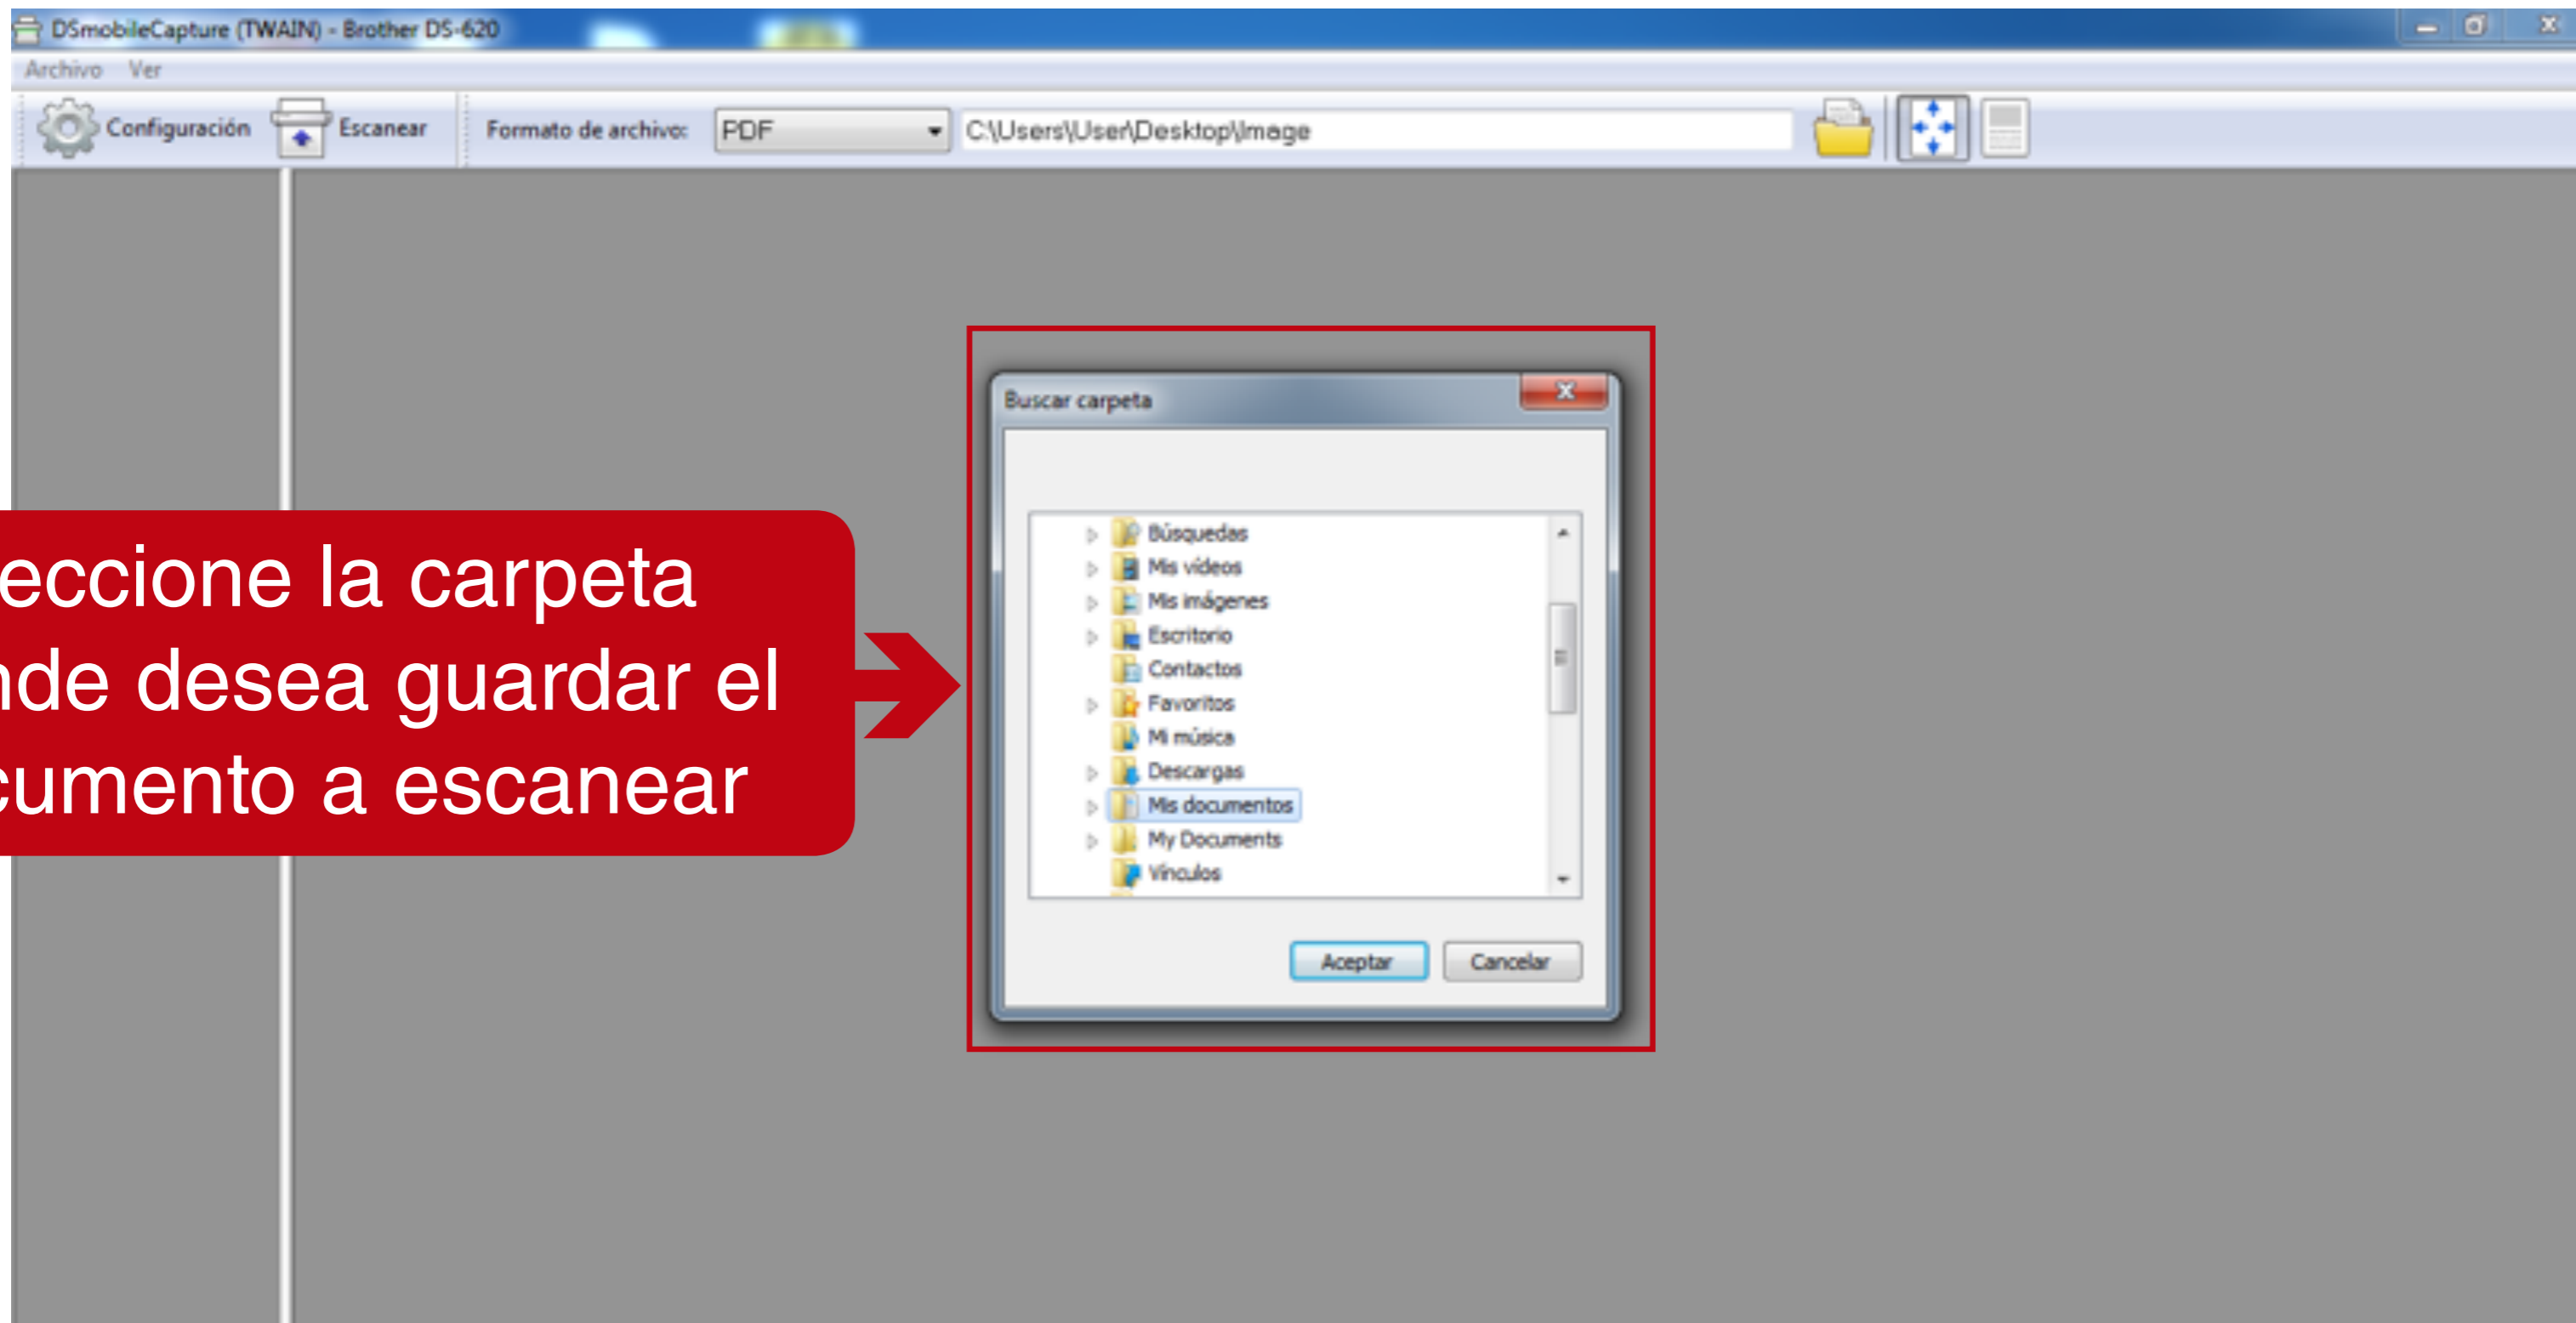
DSmobileCapture (TWAIN) - Brother DS-620

Archivo Ver

Configuración Escanear Formato de archivo: PDF C:\Users\User\Desktop\Image

Buscar carpeta

Búsquedas
Mis vídeos
Mis imágenes
Escritorio
Contactos
Favoritos
Mi música
Descargas
Mis documentos
My Documents
Vínculos

Aceptar Cancelar

eccione la carpeta
nde desea guardar el
cumento a escanear